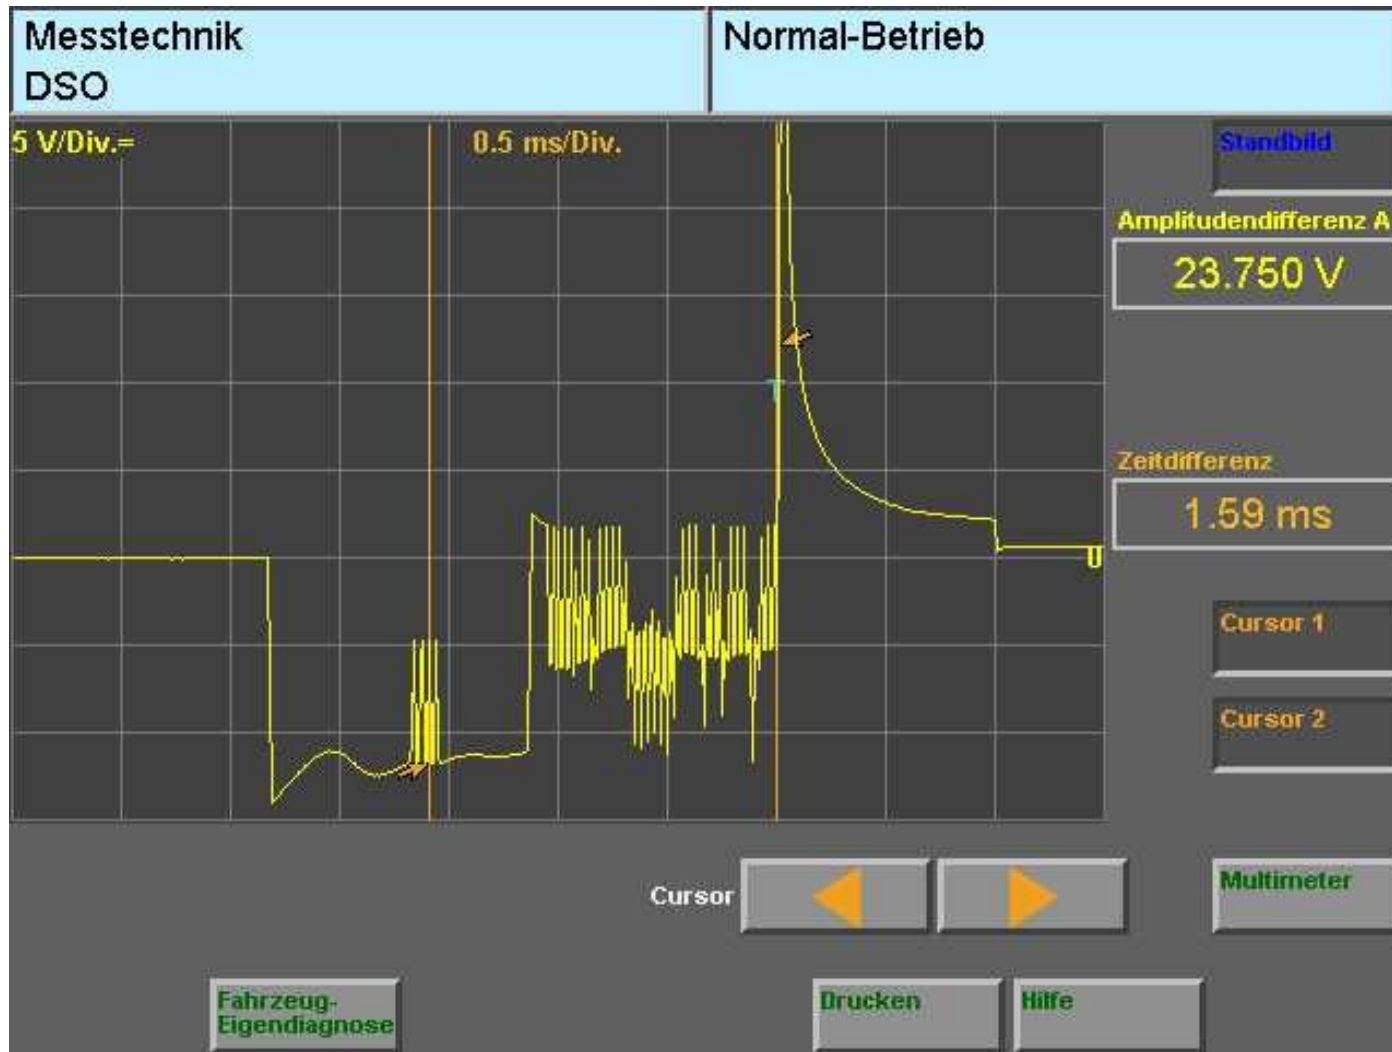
Messtechnik
DSO

Normal-Betrieb

5 V/Div.=

0.5 ms/Div.

T

0

Standbild

Amplitudendifferenz A

23.750 V

Zeitdifferenz

1.59 ms

Cursor 1

Cursor 2

Cursor

Multimeter

Fahrzeug-Eigendiagnose

Drucken

Hilfe